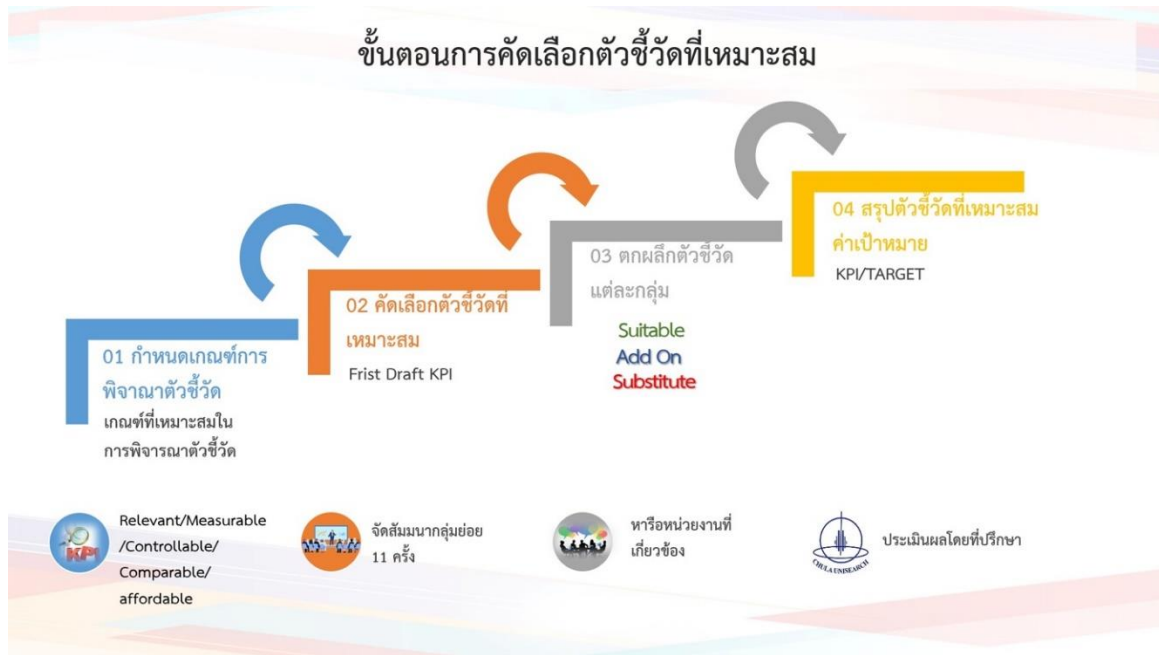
ขั้นตอนการคัดเลือกตัวชี้วัดที่เหมาะสม

01 กำหนดเกณฑ์การพิจาณาตัวชี้วัด

เกณฑ์ที่เหมาะสมในการพิจารณาตัวชี้วัด

02 คัดเลือกตัวชี้วัดที่เหมาะสม

Frist Draft KPI

03 ตกผลึกตัวชี้วัดแต่ละกลุ่ม

Suitable
Add On
Substitute

04 สรุปตัวชี้วัดที่เหมาะสม ค่าเป้าหมาย

KPI/TARGET

KPI

Relevant/Measurable /Controllable/ Comparable/ affordable

จัดสัมมนากลุ่มย่อย 11 ครั้ง

หารือหน่วยงานที่เกี่ยวข้อง

CHULA UNISEARCH

ประเมินผลโดยที่ปรึกษา